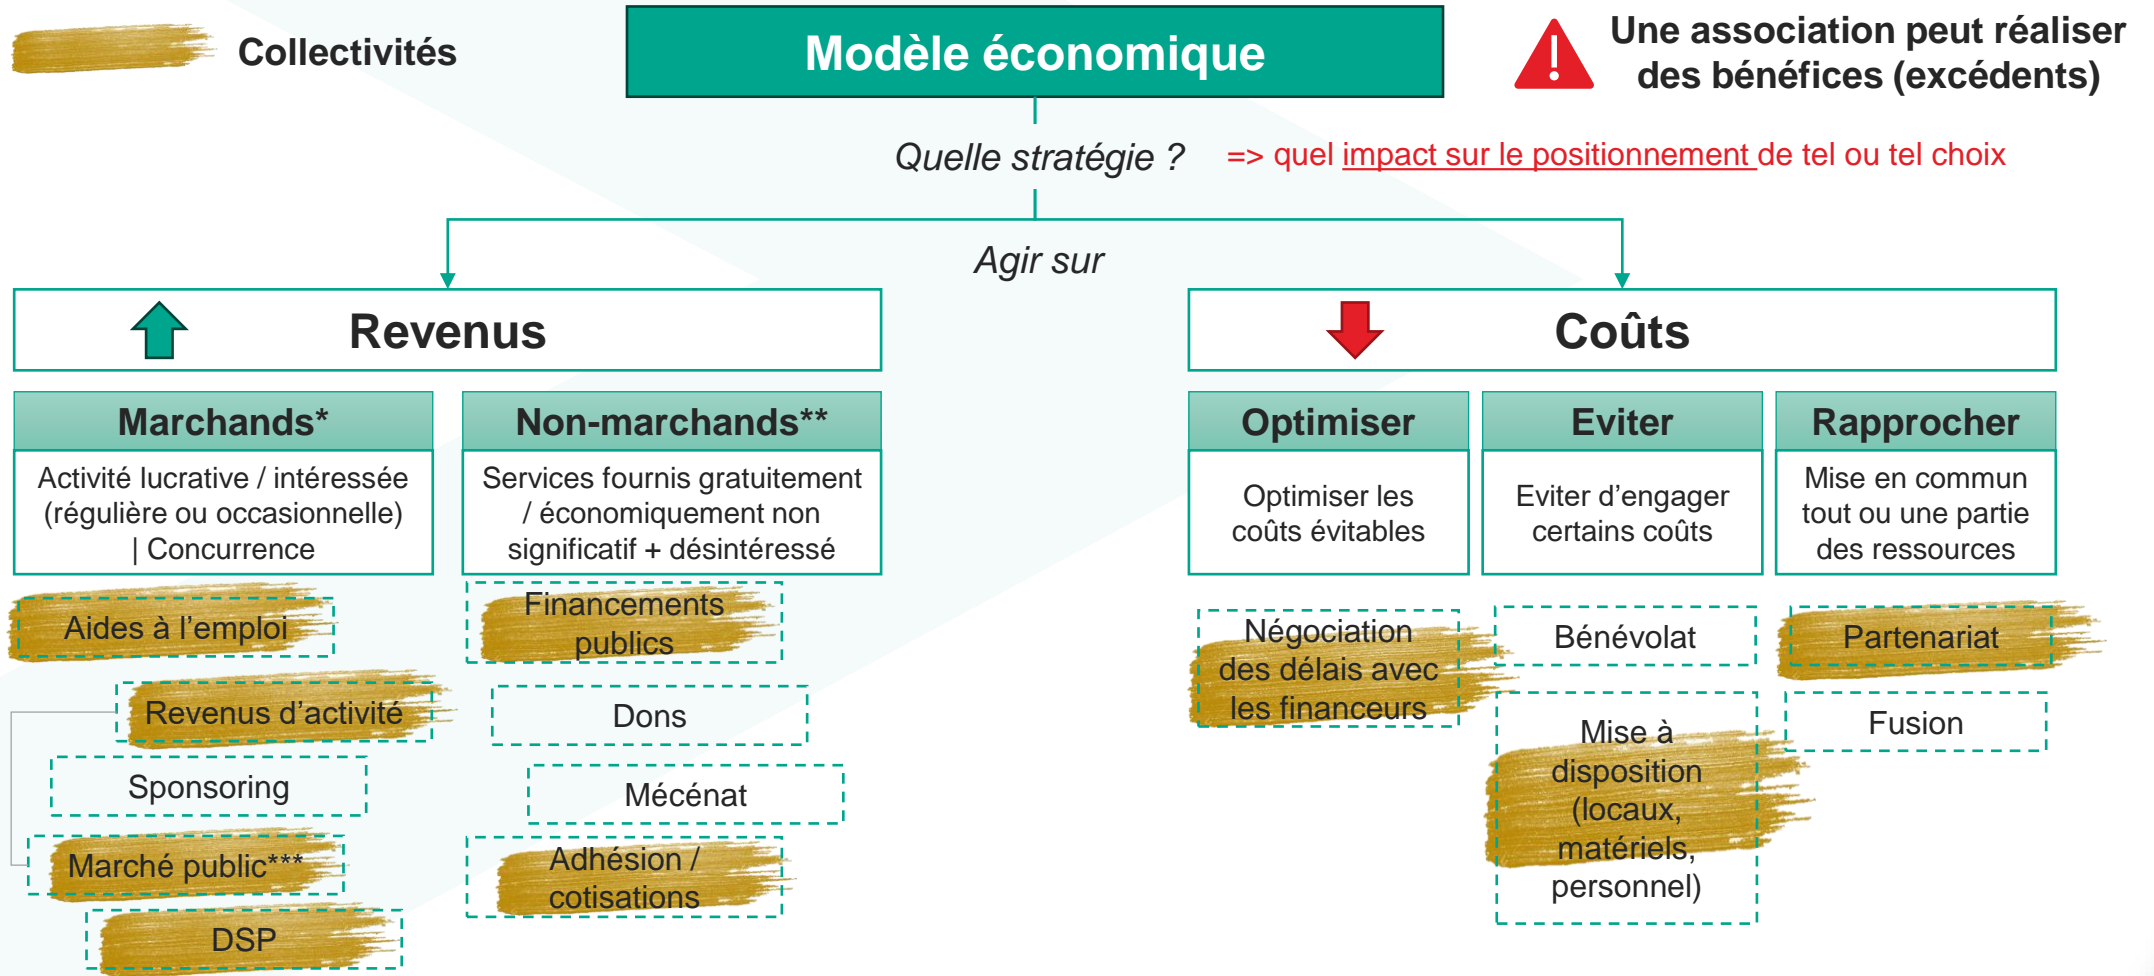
Collectivités

Modèle économique

Une association peut réaliser des bénéfices (excédents)

Quelle stratégie ?

=> quel impact sur le positionnement de tel ou tel choix

Agir sur

Revenus

Coûts

Marchands*

Activité lucrative / intéressée (régulière ou occasionnelle) | Concurrence

Non-marchands**

Services fournis gratuitement / économiquement non significatif + désintéressé

Optimiser

Optimiser les coûts évitables

Eviter

Eviter d'engager certains coûts

Rapprocher

Mise en commun tout ou une partie des ressources

Aides à l'emploi

Revenus d'activité

Sponsoring

Marché public***

DSP

Financements publics

Dons

Mécénat

Adhésion / cotisations

Négociation des délais avec les financeurs

Bénévolat

Mise à disposition (locaux, matériels, personnel)

Partenariat

Fusion